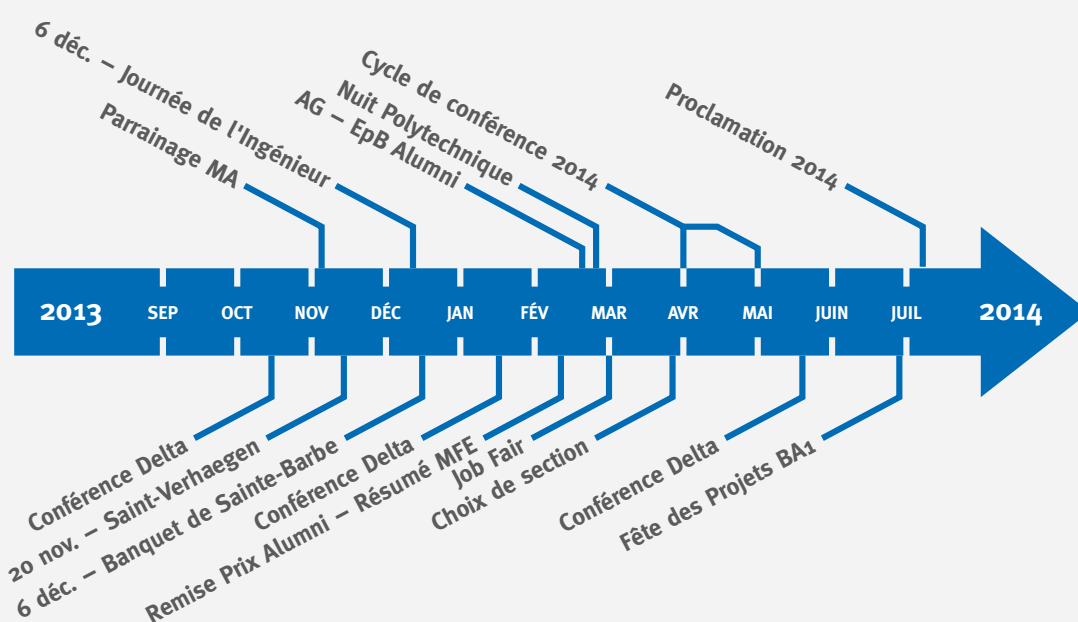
6 déc. – Journée de l'Ingénieur
Parrainage MA
Cycle de conférence 2014
Nuit Polytechnique
AG – EpB Alumni
Proclamation 2014

2013 SEP OCT NOV DÉC JAN FÉV MAR AVR MAI JUIN JUIL 2014

Conférence Delta
20 nov. – Saint-Verhaegen
6 déc. – Banquet de Sainte-Barbe
Conférence Delta
Remise Prix Alumni – Résumé MFE
Job Fair
Choix de section
Conférence Delta
Fête des Projets BA1